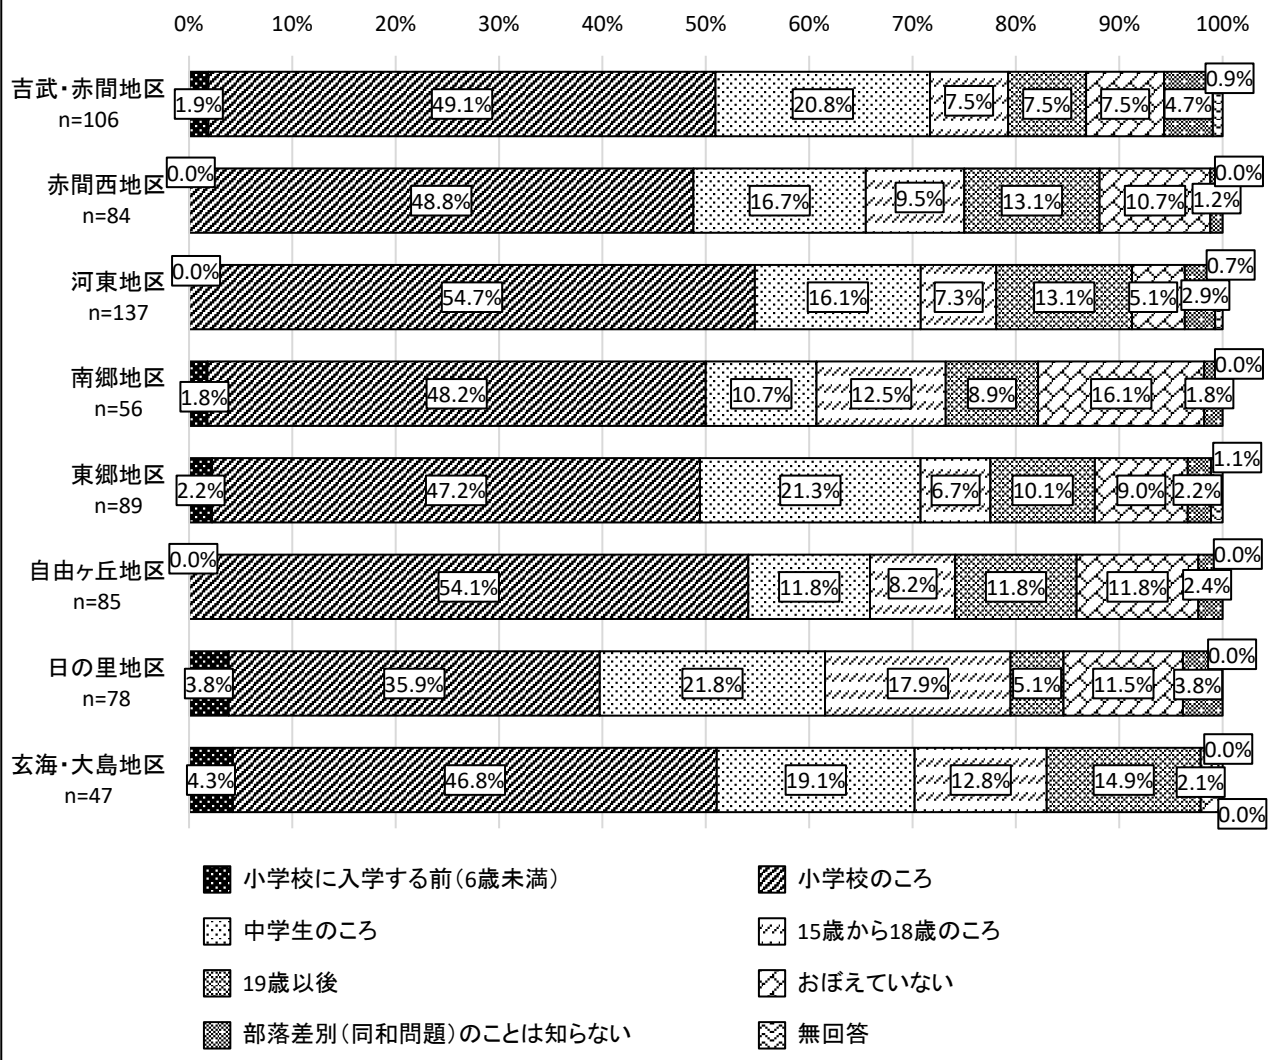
0% 10% 20% 30% 40% 50% 60% 70% 80% 90% 100%

吉武・赤間地区
n=106
1.9% 49.1% 20.8% 7.5% 7.5% 7.5% 4.7% 0.9%

赤間西地区
n=84
0.0% 48.8% 16.7% 9.5% 13.1% 10.7% 1.2% 0.0%

河東地区
n=137
0.0% 54.7% 16.1% 7.3% 13.1% 5.1% 2.9% 0.7%

南郷地区
n=56
1.8% 48.2% 10.7% 12.5% 8.9% 16.1% 1.8% 0.0%

東郷地区
n=89
2.2% 47.2% 21.3% 6.7% 10.1% 9.0% 2.2% 1.1%

自由ヶ丘地区
n=85
0.0% 54.1% 11.8% 8.2% 11.8% 11.8% 2.4% 0.0%

日の里地区
n=78
3.8% 35.9% 21.8% 17.9% 5.1% 11.5% 3.8% 0.0%

玄海・大島地区
n=47
4.3% 46.8% 19.1% 12.8% 14.9% 2.1% 0.0% 0.0%

小学校に入学する前(6歳未満)
小学校のころ
中学生のころ
15歳から18歳のころ
19歳以後
おぼえていない
部落差別(同和問題)のことは知らない
無回答